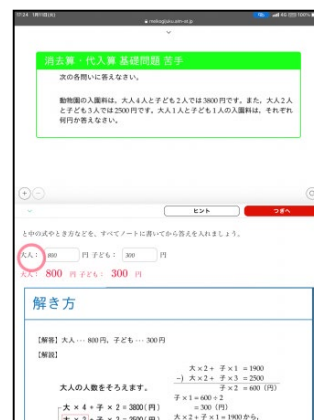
17:24 1月11日(火)
mebiogaku.sm-ai.jp
消去算・代入算 基礎問題 苦手
次の各問いに答えなさい。
動物園の入園料は、大人4人と子ども2人では3800円です。また，大人2人と子ども3人では2500円です。大人1人と子ども1人の入園料は，それぞれ何円か答えなさい。
ヒント
つぎへ
とちゅうの式やとき方などを、すべてノートに書いてから答えを入れましょう。
大人： 800 円 子ども： 300 円
大人： 800 円 子ども： 300 円
解き方
【解答】大人…800円，子ども…300円
【解説】
大人の人数をそろえます。
大 × 4 + 子 × 2 = 3800 (円)
大 × 2 + 子 × 3 = 2500 (円)
大 × 2 + 子 × 1 = 1900
−) 大 × 2 + 子 × 3 = 2500
子 × 2 = 600 (円)
子 × 1 = 600 ÷ 2
= 300 (円)
大 × 2 + 子 × 1 = 1900から,